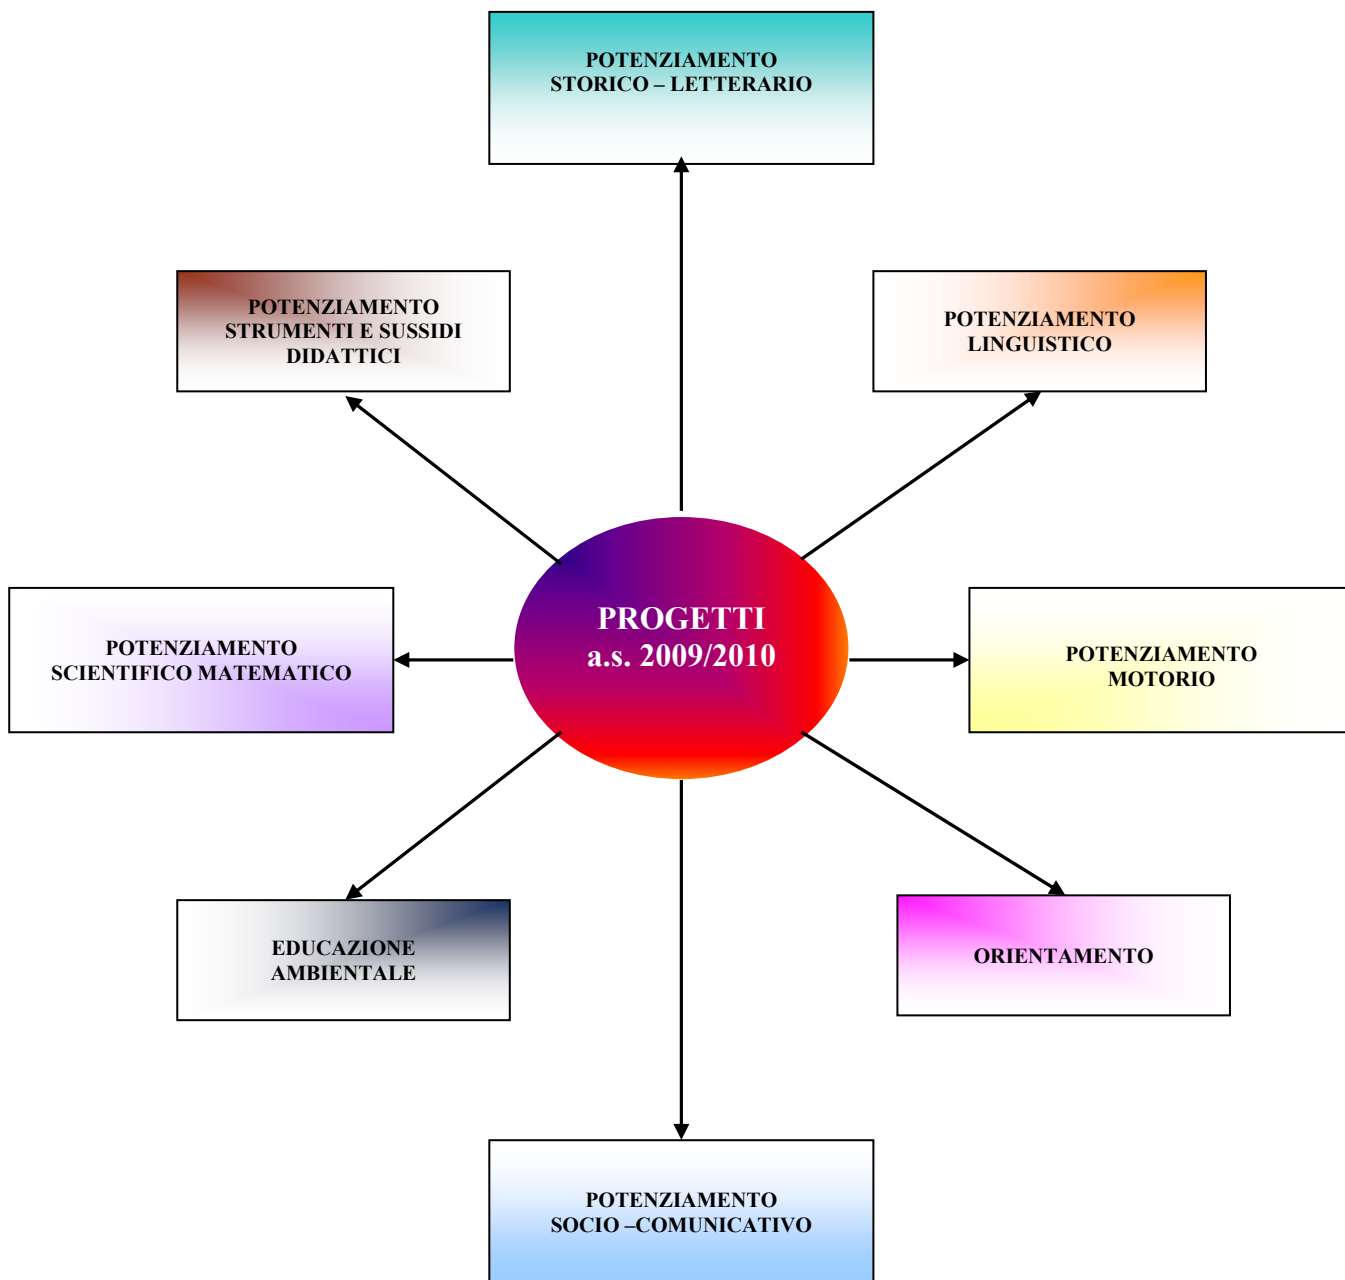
POTENZIAMENTO
STORICO – LETTERARIO

POTENZIAMENTO
STRUMENTI E SUSSIDI
DIDATTICI

POTENZIAMENTO
LINGUISTICO

POTENZIAMENTO
SCIENTIFICO MATEMATICO

PROGETTI
a.s. 2009/2010

POTENZIAMENTO
MOTORIO

EDUCAZIONE
AMBIENTALE

ORIENTAMENTO

POTENZIAMENTO
SOCIO –COMUNICATIVO